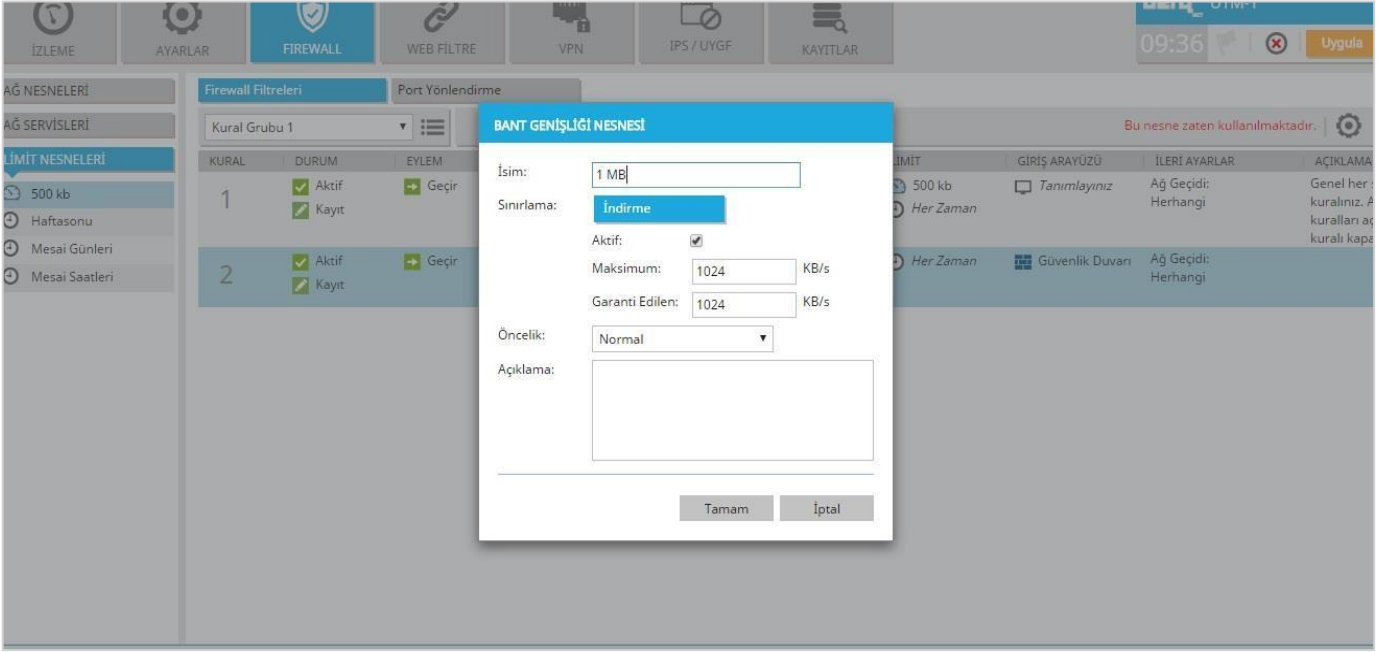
İZLEME AYARLAR FIREWALL WEB FİLTRE VPN IPS / UYGF KAYITLAR

UTM-1

09:36 Uygula

AĞ NESNELERİ
AĞ SERVİSLERİ
LİMİT NESNELERİ
500 kb
Haftasonu
Mesai Günleri
Mesai Saatleri

Firewall Filtreleri | Port Yönlendirme

Kural Grubu 1

Bu nesne zaten kullanılmaktadır.

| KURAL | DURUM | EYLEM | LİMİT | GİRİŞ ARAYÜZÜ | İLERI AYARLAR | AÇIKLAMA |
|---|---|---|---|---|---|---|
| 1 | Aktif Kayıt | Geçir | 500 kb Her Zaman | Tanımlayınız | Ağ Geçidi: Herhangi | Genel her kuralınız. A kuralları ac kuralı kapa |
| 2 | Aktif Kayıt | Geçir | Her Zaman | Güvenlik Duvarı | Ağ Geçidi: Herhangi | |

BANT GENİŞLİĞİ NESNESİ

İsim: 1 MB
Sınırlama: İndirme
Aktif:
Maksimum: 1024 KB/s
Garanti Edilen: 1024 KB/s
Öncelik: Normal
Açıklama:

Tamam İptal